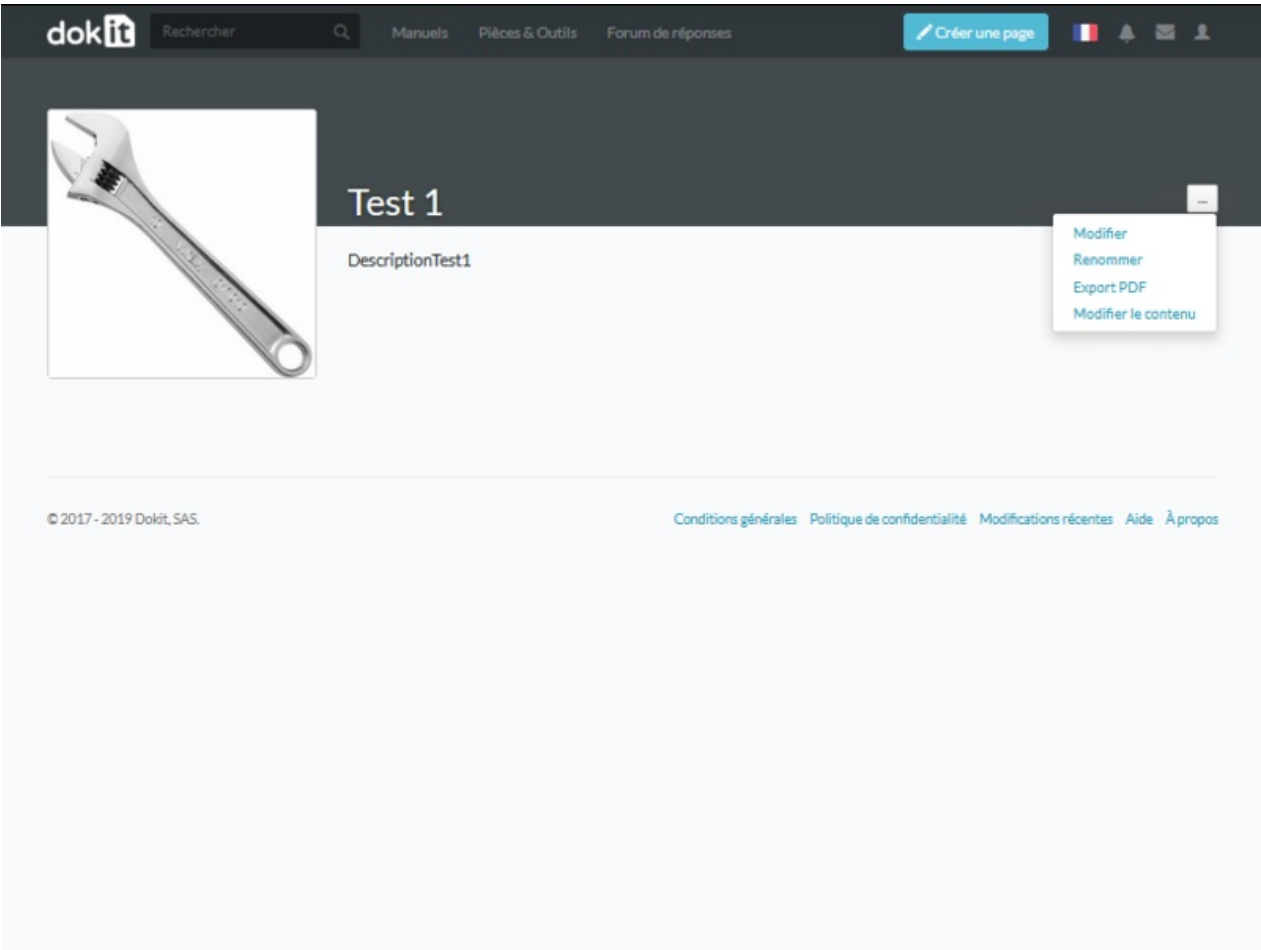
dokit Rechercher Manuels Pièces & Outils Forum de réponses Créer une page

Test 1

...

Modifier
Renommer
Export PDF
Modifier le contenu

DescriptionTest1

© 2017 - 2019 Dokit, SAS.

Conditions générales Politique de confidentialité Modifications récentes Aide À propos